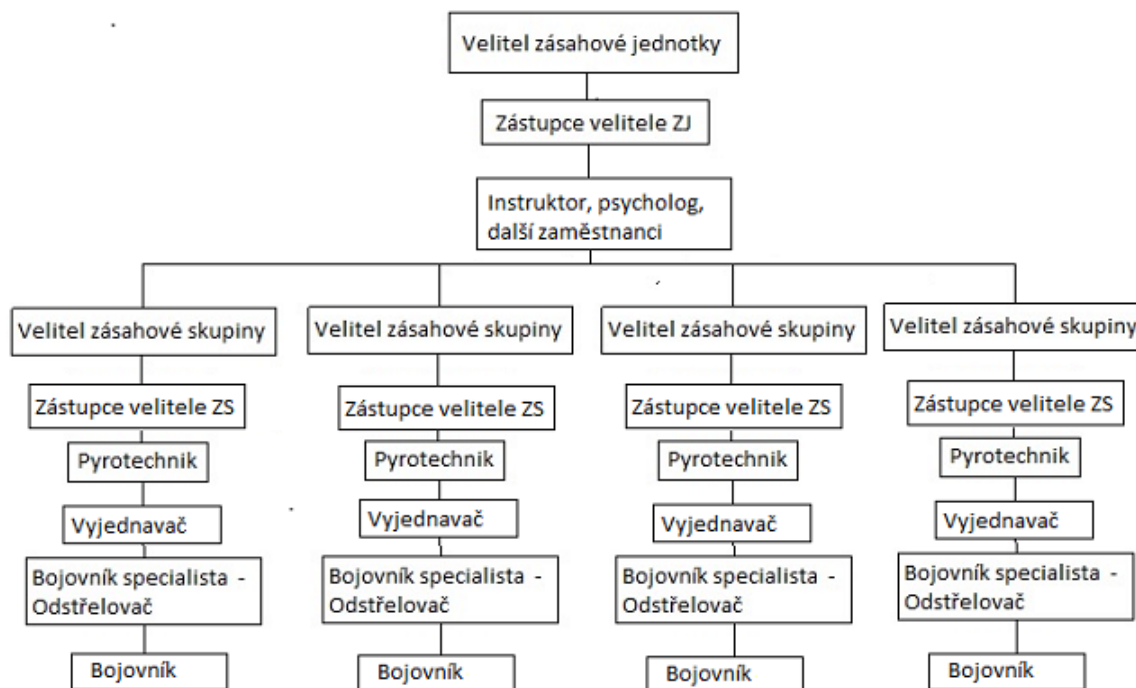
Velitel zásahové jednotky

Zástupce velitele ZJ

Instruktor, psycholog, další zaměstnanci

Velitel zásahové skupiny

Zástupce velitele ZS

Pyrotechnik

Vyjednavač

Bojovník specialista - Odstřelovač

Bojovník

Velitel zásahové skupiny

Zástupce velitele ZS

Pyrotechnik

Vyjednavač

Bojovník specialista - Odstřelovač

Bojovník

Velitel zásahové skupiny

Zástupce velitele ZS

Pyrotechnik

Vyjednavač

Bojovník specialista - Odstřelovač

Bojovník

Velitel zásahové skupiny

Zástupce velitele ZS

Pyrotechnik

Vyjednavač

Bojovník specialista - Odstřelovač

Bojovník